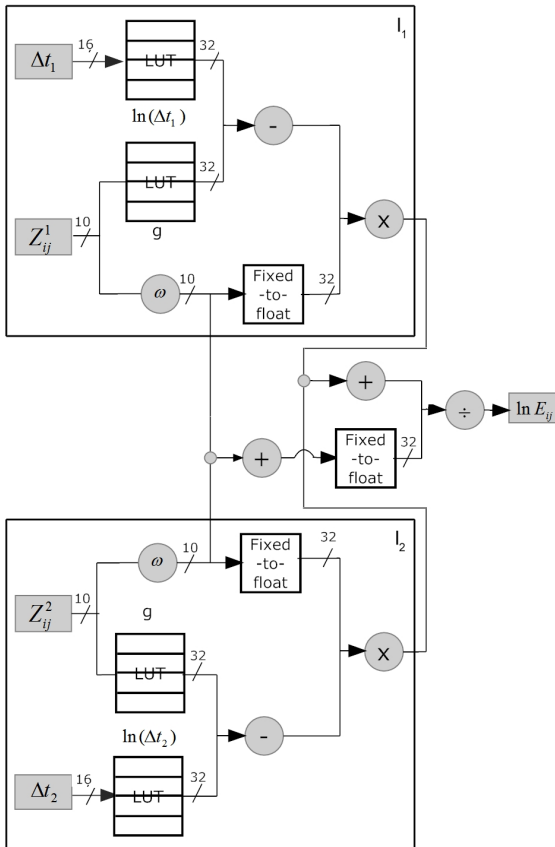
$I_1$

$\Delta t_1$ 16 LUT 32

$\ln(\Delta t_1)$

-

32 LUT

$Z_{ij}^1$ 10

g

X

$\omega$ 10 Fixed -to- float 32

+

÷ $\ln E_{ij}$

+ Fixed -to- float 32

$I_2$

$\omega$ 10 Fixed -to- float 32

$Z_{ij}^2$ 10

g

32 LUT

X

$\ln(\Delta t_2)$

-

$\Delta t_2$ 16 LUT 32